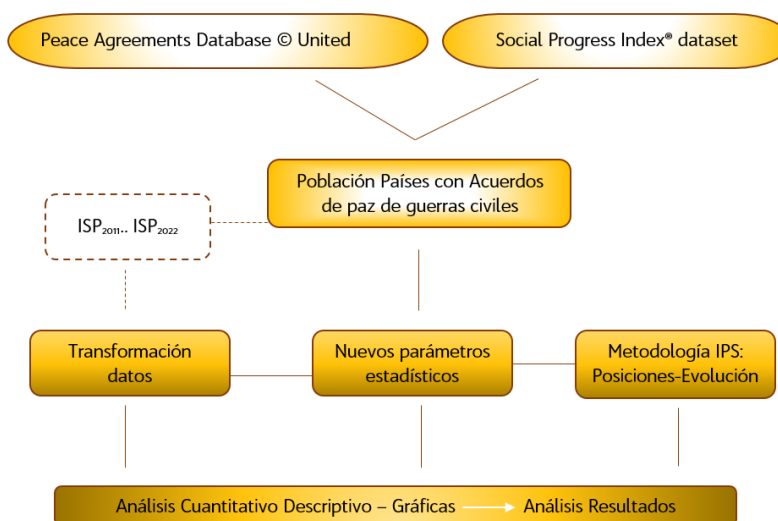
Peace Agreements Database © United

Social Progress Index® dataset

Población Países con Acuerdos de paz de guerras civiles

$ISP_{2011}$.. $ISP_{2022}$

Transformación datos

Nuevos parámetros estadísticos

Metodología IPS: Posiciones-Evolución

Análisis Cuantitativo Descriptivo – Gráficas → Análisis Resultados